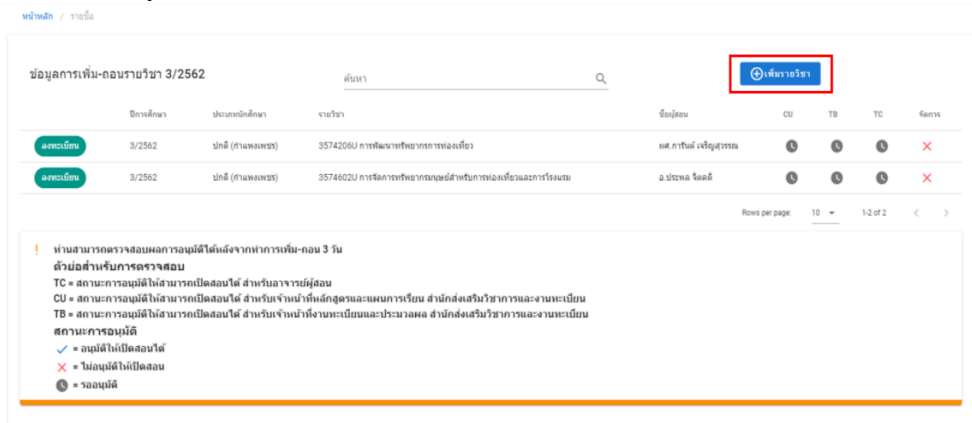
หน้าหลัก / รายชื่อ

ข้อมูลการเพิ่ม-ถอนรายวิชา 3/2562

ค้นหา

เพิ่มรายวิชา

| | ปีการศึกษา | ประเภทนักศึกษา | รายวิชา | ชื่อผู้สอน | CU | TB | TC | จัดการ |
|---|---|---|---|---|---|---|---|---|
| ลงทะเบียน | 3/2562 | ปกติ (กำแพงเพชร) | 3574206U การพัฒนาทรัพยากรการท่องเที่ยว | ผศ.ภารินต์ เจริญสุวรรณ | | | | ✕ |
| ลงทะเบียน | 3/2562 | ปกติ (กำแพงเพชร) | 3574602U การจัดการทรัพยากรมนุษย์สำหรับการท่องเที่ยวและการโรงแรม | อ.ประพล จิตคติ | | | | ✕ |

Rows per page: 10 1-2 of 2

! ท่านสามารถตรวจสอบผลการอนุมัติได้หลังจากทำการเพิ่ม-ถอน 3 วัน
ตัวย่อสำหรับการตรวจสอบ
TC = สถานะการอนุมัติให้สามารถเปิดสอนได้ สำหรับอาจารย์ผู้สอน
CU = สถานะการอนุมัติให้สามารถเปิดสอนได้ สำหรับเจ้าหน้าที่หลักสูตรและแผนการเรียน สำนักส่งเสริมวิชาการและงานทะเบียน
TB = สถานะการอนุมัติให้สามารถเปิดสอนได้ สำหรับเจ้าหน้าที่งานทะเบียนและประมวลผล สำนักส่งเสริมวิชาการและงานทะเบียน
สถานะการอนุมัติ
✓ = อนุมัติให้เปิดสอนได้
✕ = ไม่อนุมัติให้เปิดสอน
= รออนุมัติ